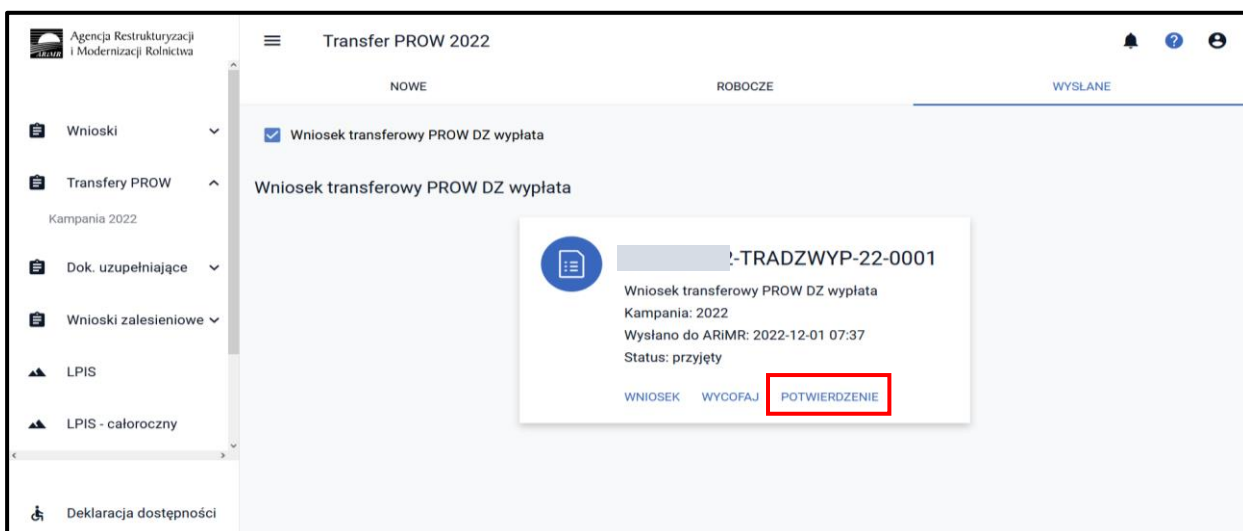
ARiMR Agencja Restrukturyzacji i Modernizacji Rolnictwa

Transfer PROW 2022

NOWE

ROBOCZE

WYSŁANE

Wnioski

Transfery PROW

Kampania 2022

Dok. uzupełniające

Wnioski zalesieniowe

LPIS

LPIS - całoroczny

Deklaracja dostępności

Wniosek transferowy PROW DZ wypłata

Wniosek transferowy PROW DZ wypłata

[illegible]2-TRADZWYP-22-0001

Wniosek transferowy PROW DZ wypłata

Kampania: 2022

Wysłano do ARiMR: 2022-12-01 07:37

Status: przyjęty

WNIOSEK WYCOFAJ POTWIERDZENIE